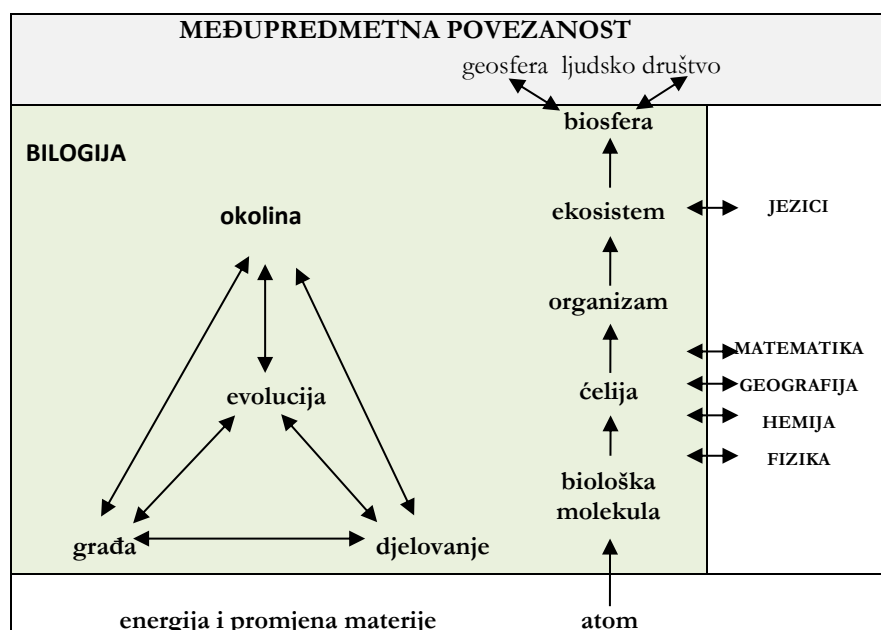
MEĐUPREDMETNA POVEZANOST

geosfera ljudsko društvo

biosfera

BILOGIJA

okolina

evolucija

građa

djelovanje

ekosistem

JEZICI

organizam

MATEMATIKA

GEOGRAFIJA

ćelija

HEMIJA

FIZIKA

biološka molekula

energija i promjena materije

atom